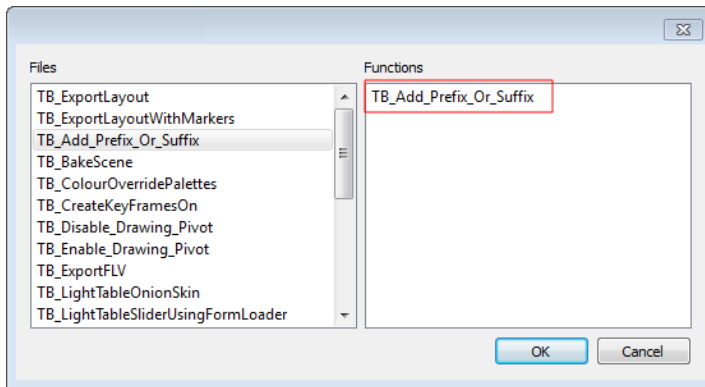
Files

TB_ExportLayout
TB_ExportLayoutWithMarkers
TB_Add_Prefix_Or_Suffix
TB_BakeScene
TB_ColourOverridePalettes
TB_CreateKeyFramesOn
TB_Disable_Drawing_Pivot
TB_Enable_Drawing_Pivot
TB_ExportFLV
TB_LightTableOnionSkin
TB_LightTableSliderUsingFormLoader

Functions

TB_Add_Prefix_Or_Suffix

OK
Cancel